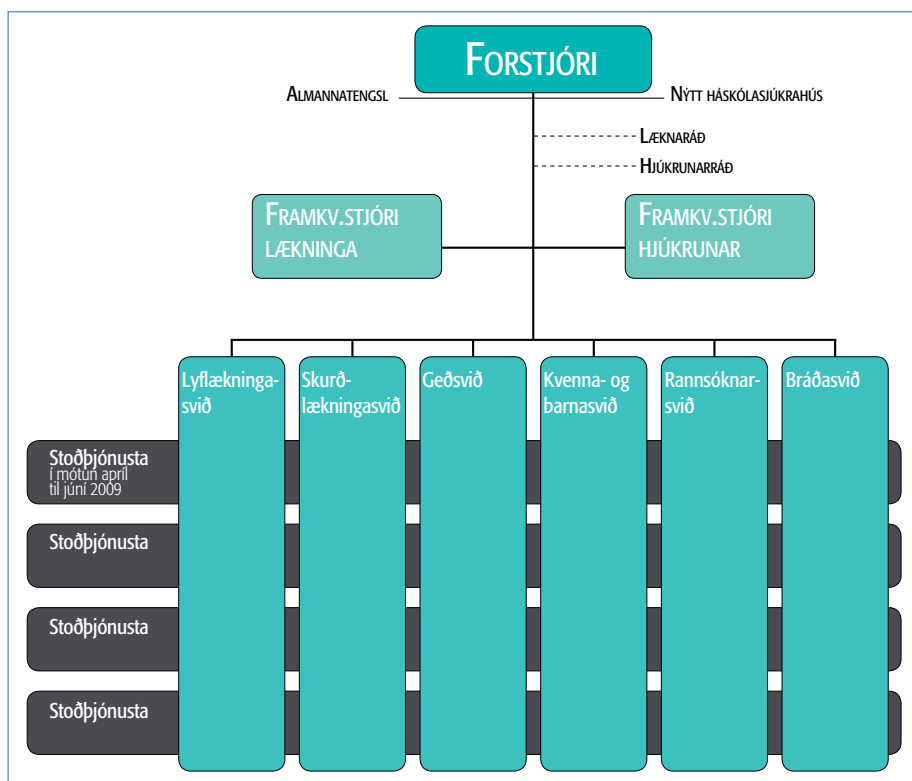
Forstjóri

Almannatengsl

Nýtt háskólasjúkrahús

Læknaráð

Hjúkrunarráð

Framkv.stjóri lækninga

Framkv.stjóri hjúkrunar

Lyflækningasvið

Skurðlækningasvið

Geðsvið

Kvenna- og barnasvið

Rannsóknarsvið

Bráðasvið

Stoðþjónusta í mótun apríl til júní 2009

Stoðþjónusta

Stoðþjónusta

Stoðþjónusta